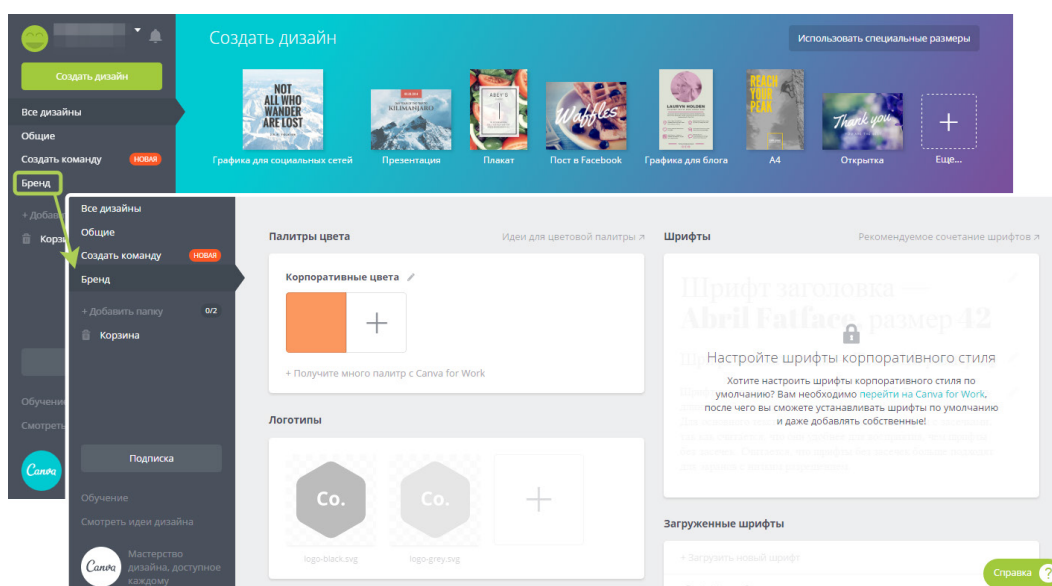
Создать дизайн

Все дизайны
Общие
Создать команду НОВАЯ
Бренд
+ Добав
Корзи

Обучени
Смотреть

Canva

Создать дизайн
Использовать специальные размеры

NOT ALL WHO WANDER ARE LOST
Графика для социальных сетей
KILIMANJARO
Презентация
Плакат
Waffles
Пост в Facebook
LAURYN HOLDEN
Графика для блога
REACH YOUR PEAK
A4
Thank you
Открытка
+
Еще...

Все дизайны
Общие
Создать команду НОВАЯ
Бренд
+ Добавить папку 0/2
Корзина

Подписка
Обучение
Смотреть идеи дизайна

Canva
Мастерство дизайна, доступное каждому

Палитры цвета
Идеи для цветовой палитры ↗
Корпоративные цвета
+
+ Получите много палитр с Canva for Work

Логотипы
Co.
logo-black.svg
Co.
logo-grey.svg
+

Шрифты
Рекомендуемое сочетание шрифтов ↗
Шрифт заголовка — Abril Fatface, размер 42
Настройте шрифты корпоративного стиля
Хотите настроить шрифты корпоративного стиля по умолчанию? Вам необходимо перейти на Canva for Work, после чего вы сможете устанавливать шрифты по умолчанию и даже добавлять собственные!

Загруженные шрифты
+ Загрузить новый шрифт

Справка ?